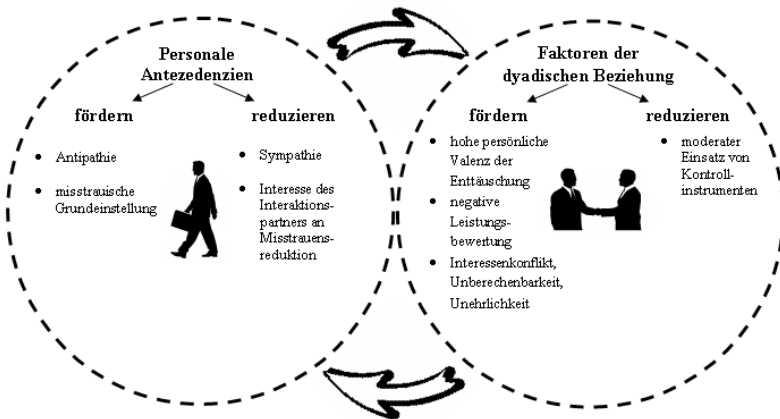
Personale Antezedenzien

fördern

- Antipathie
- misstrauische Grundeinstellung

reduzieren

- Sympathie
- Interesse des Interaktionspartners an Misstrauensreduktion

Faktoren der dyadischen Beziehung

fördern

- hohe persönliche Valenz der Enttäuschung
- negative Leistungsbewertung
- Interessenkonflikt, Unberechenbarkeit, Unehrlichkeit

reduzieren

- moderater Einsatz von Kontrollinstrumenten